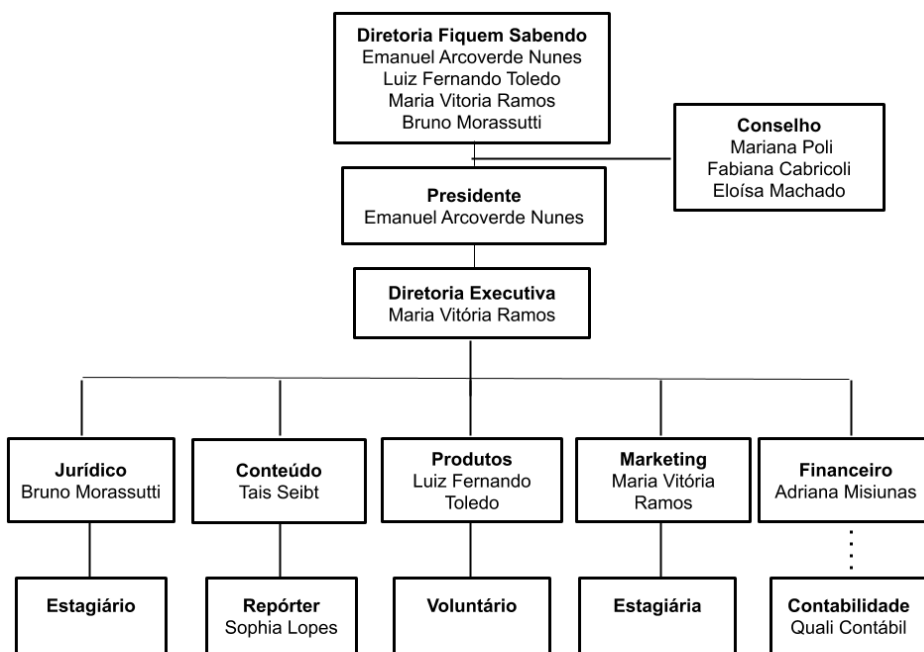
Diretoria Fiquem Sabendo
Emanuel Arcoverde Nunes
Luiz Fernando Toledo
Maria Vitoria Ramos
Bruno Morassutti

Conselho
Mariana Poli
Fabiana Cabricoli
Eloísa Machado

Presidente
Emanuel Arcoverde Nunes

Diretoria Executiva
Maria Vitória Ramos

Jurídico
Bruno Morassutti

Conteúdo
Tais Seibt

Produtos
Luiz Fernando Toledo

Marketing
Maria Vitória Ramos

Financeiro
Adriana Misiunas

Estagiário

Repórter
Sophia Lopes

Voluntário

Estagiária

Contabilidade
Quali Contábil